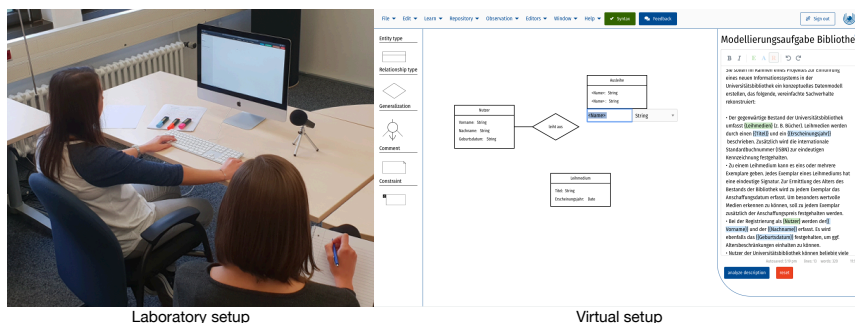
File ▾ Edit ▾ Learn ▾ Repository ▾ Observation ▾ Editors ▾ Window ▾ Help ▾ Syntax Feedback

Sign out

Entity type

Relationship type

Generalization

Comment

Constraint

Nutzer
Vorname : String
Nachname : String
Geburtsdatum : String

leiht aus

Ausleihe
+Nummer : String
+Nummer : String

<Name> String

Leihmedium
Titel : String
Erscheinungsjahr : Date

Modellierungsaufgabe Bibliothek

Sie sollen im Rahmen eines Projekts zur Einführung eines neuen Informationssystems in der Universitätsbibliothek ein konzeptuelles Datenmodell erstellen. Das folgende, vereinfachte Sachverhalte rekonstruiert:

• Der gegenwärtige Bestand der Universitätsbibliothek umfasst [Leihmedien] (z. B. Bücher). Leihmedien werden durch einen [Titel] und ein [Erscheinungsjahr] beschrieben. Zusätzlich wird die internationale Standardbuchnummer (ISBN) zur eindeutigen Kennzeichnung festgehalten.
• Zu einem Leihmedium kann es eine oder mehrere Exemplare geben. Jedes Exemplar eines Leihmediums hat eine eindeutige Signatur. Zur Ermittlung des Alters des Bestands der Bibliothek wird zu jedem Exemplar das Anschaffungsdatum erfasst. Um besonders wertvolle Medien erkennen zu können, soll zu jedem Exemplar zusätzlich der Anschaffungspreis festgehalten werden.
• Bei der Registrierung als [Nutzer] werden der [Vorname] und der [Nachname] erfasst. Es wird ebenfalls das [Geburtsdatum] festgehalten, um ggf. Altersbeschränkungen einhalten zu können.
• Nutzer der Universitätsbibliothek können beliebig viele

analyze description reset

Laboratory setup

Virtual setup